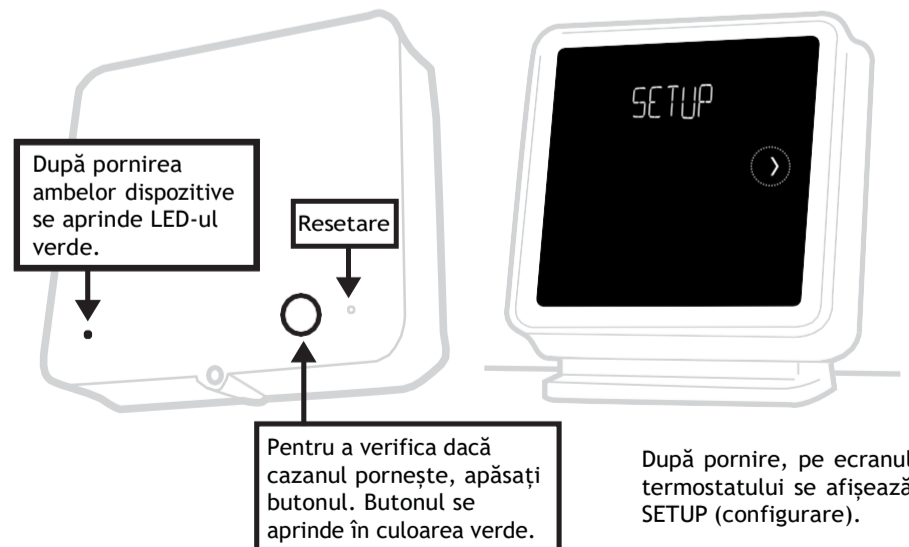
După pornirea ambelor dispozitive se aprinde LED-ul verde.

Resetare

SETUP

Pentru a verifica dacă cazanul pornește, apăsați butonul. Butonul se aprinde în culoarea verde.

După pornire, pe ecranul termostatului se afișează SETUP (configurare).